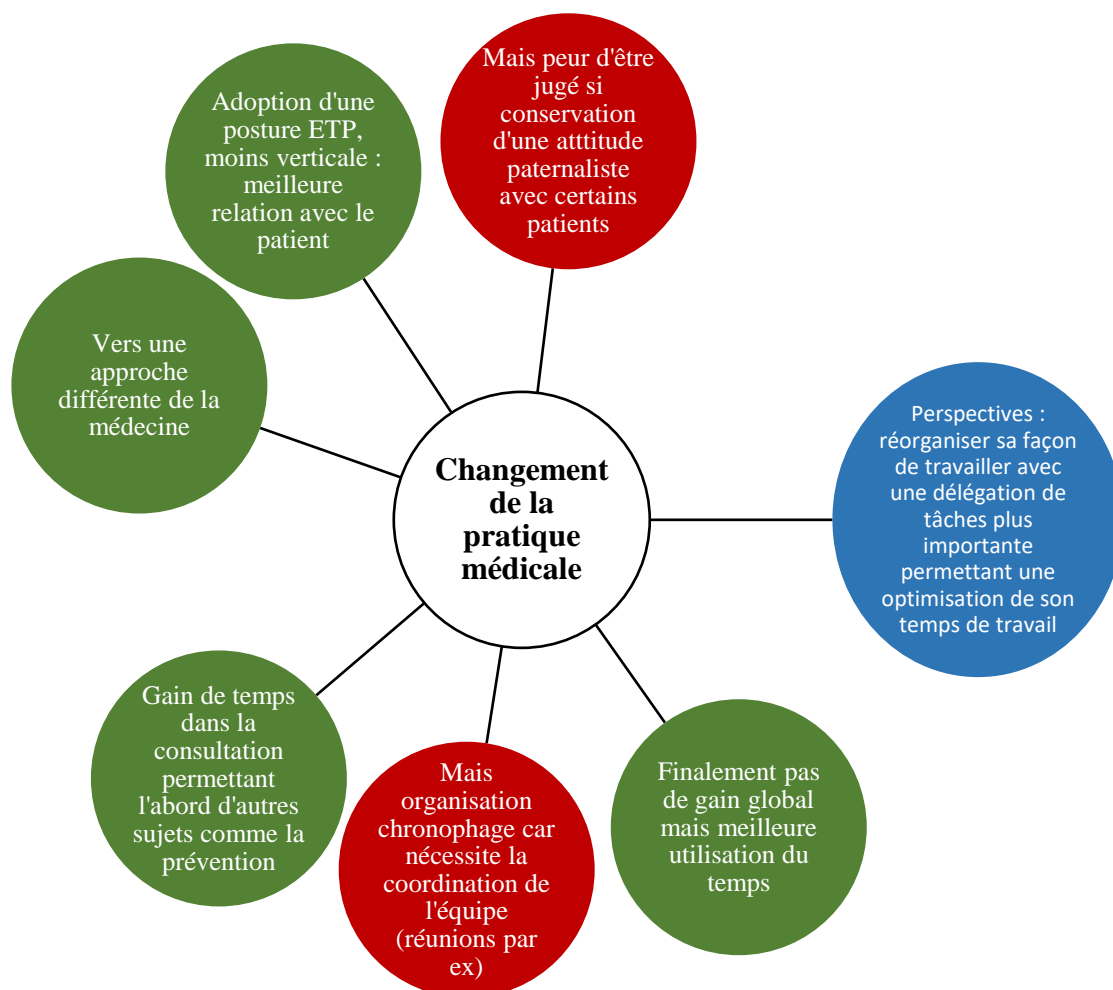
Changement de la pratique médicale

Mais peur d'être jugé si conservation d'une atttitude paternaliste avec certains patients

Perspectives : réorganiser sa façon de travailler avec une délégation de tâches plus importante permettant une optimisation de son temps de travail

Finalement pas de gain global mais meilleure utilisation du temps

Mais organisation chronophage car nécessite la coordination de l'équipe (réunions par ex)

Gain de temps dans la consultation permettant l'abord d'autres sujets comme la prévention

Vers une approche différente de la médecine

Adoption d'une posture ETP, moins verticale : meilleure relation avec le patient